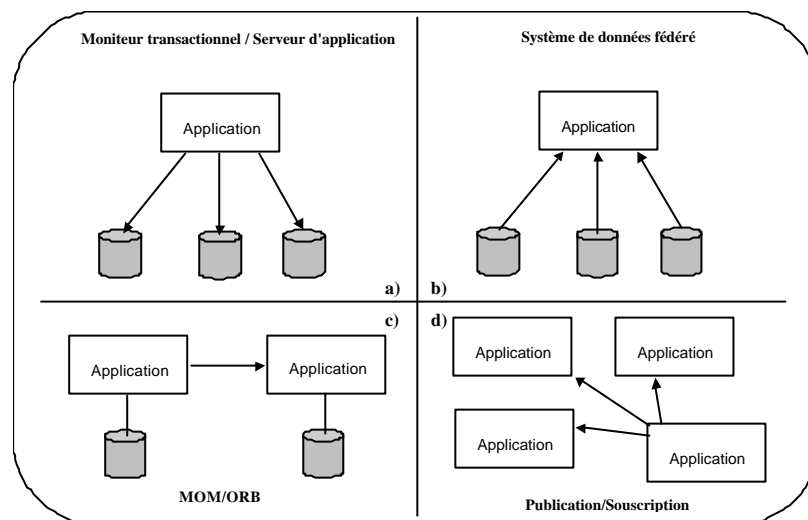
Moniteur transactionnel / Serveur d'application

Application

a)

Système de données fédéré

Application

b)

c)

Application

Application

MOM/ORB

d)

Application

Application

Application

Application

Publication/Souscription